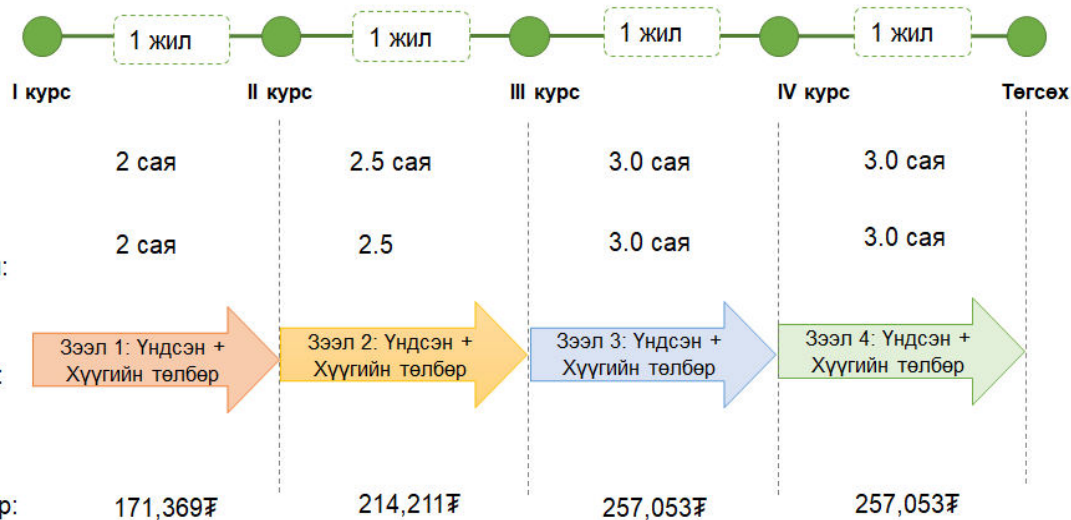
1 жил
1 жил
1 жил
1 жил

I курс
II курс
III курс
IV курс
Төгсөх

2 сая
2.5 сая
3.0 сая
3.0 сая

:
2 сая
2.5
3.0 сая
3.0 сая

:
Зээл 1: Үндсэн + Хүүгийн төлбөр
Зээл 2: Үндсэн + Хүүгийн төлбөр
Зээл 3: Үндсэн + Хүүгийн төлбөр
Зээл 4: Үндсэн + Хүүгийн төлбөр

р:
171,369₮
214,211₮
257,053₮
257,053₮